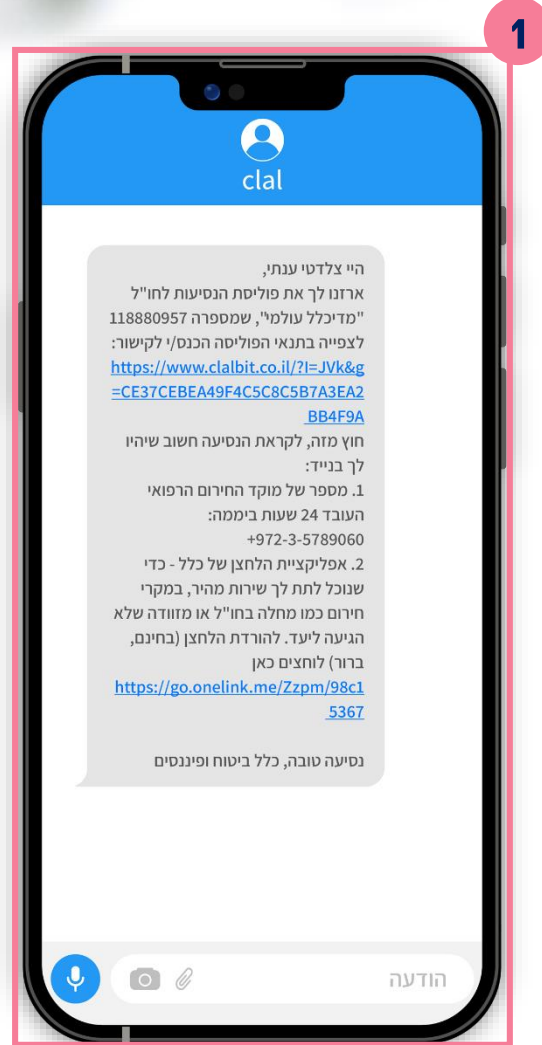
1

clal

היי צלדטי ענתי,
ארזנו לך את פוליסת הנסיעות לחו"ל "מדיכלל עולמי", שמספרה 118880957 לצפייה בתנאי הפוליסה הכנס/י לקישור:
https://www.clalbit.co.il/?l=JVk&g=CE37CEBEA49F4C5C8C5B7A3EA2BB4F9A
חוץ מזה, לקראת הנסיעה חשוב שיהיו לך בנייד:
1. מספר של מוקד החירום הרפואי העובד 24 שעות ביממה:
+972-3-5789060
2. אפליקציית הלחצן של כלל - כדי שנוכל לתת לך שירות מהיר, במקרי חירום כמו מחלה בחו"ל או מזוודה שלא הגיעה ליעד. להורדת הלחצן (בחינם, ברור) לוחצים כאן
https://go.onelink.me/Zzpm/98c15367

נסיעה טובה, כלל ביטוח ופיננסים

הודעה